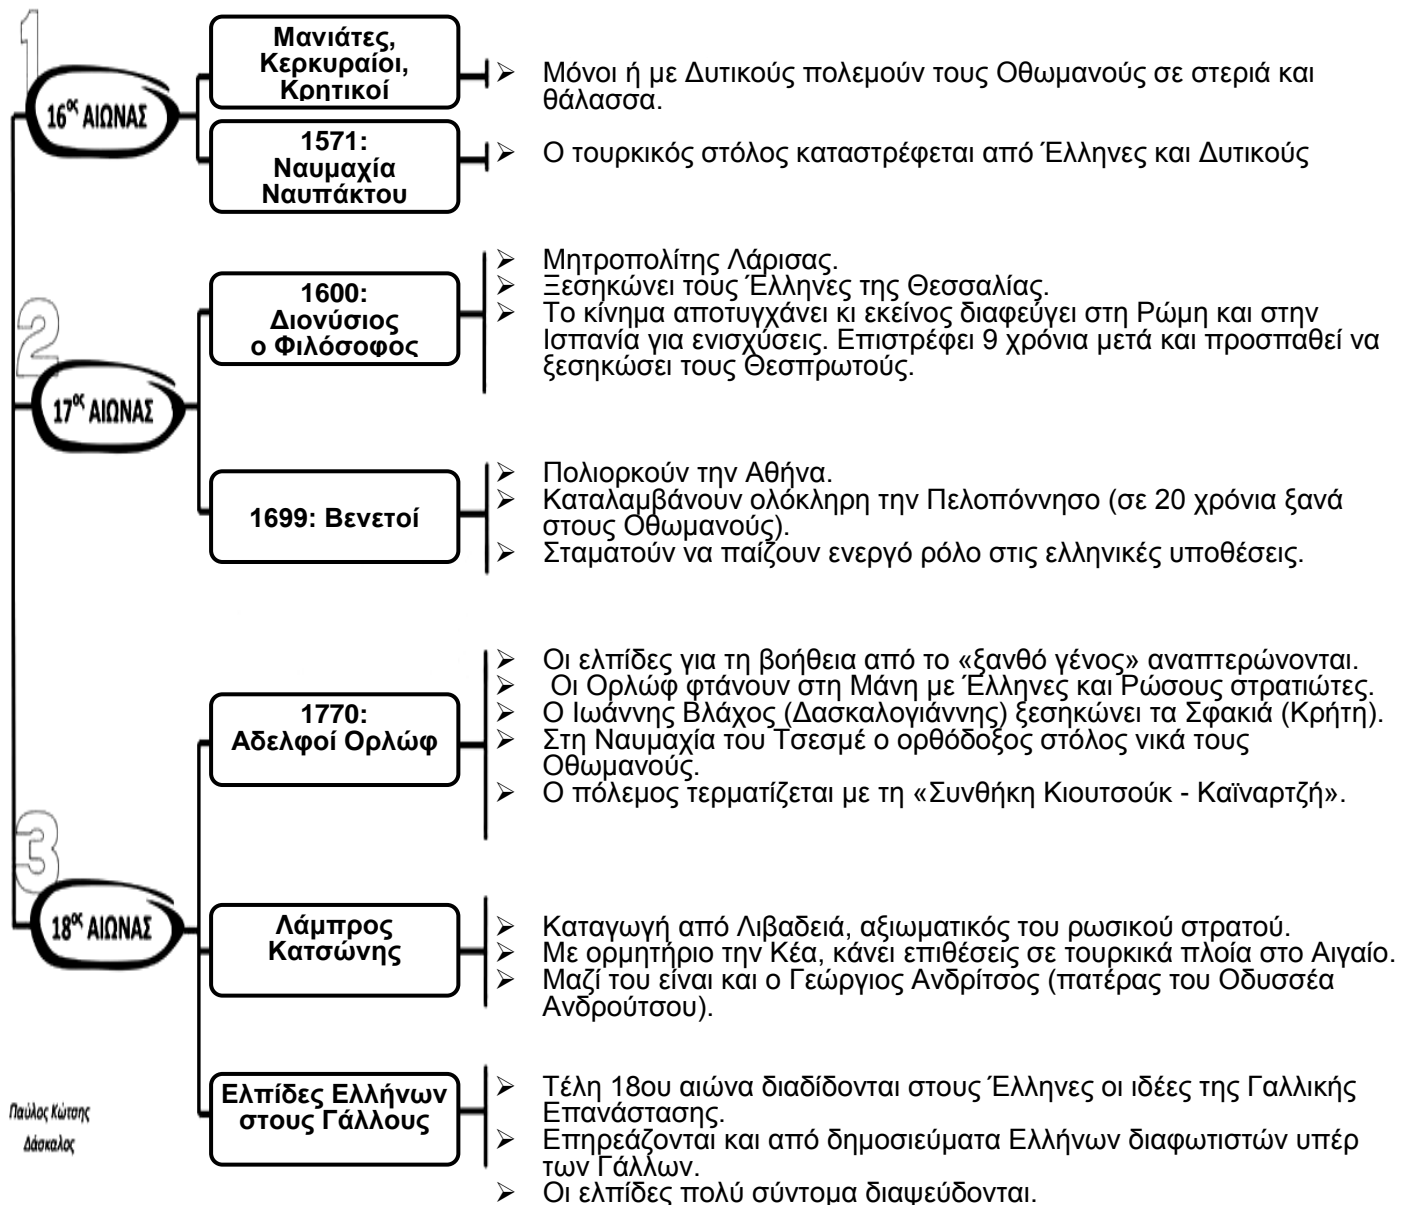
1

$16^{ος}$ ΑΙΩΝΑΣ

Μανιάτες, Κερκυραίοι, Κρητικοί

➢ Μόνοι ή με Δυτικούς πολεμούν τους Οθωμανούς σε στεριά και θάλασσα.

1571: Ναυμαχία Ναυπάκτου

➢ Ο τουρκικός στόλος καταστρέφεται από Έλληνες και Δυτικούς

2

$17^{ος}$ ΑΙΩΝΑΣ

1600: Διονύσιος ο Φιλόσοφος

➢ Μητροπολίτης Λάρισας.
➢ Ξεσηκώνει τους Έλληνες της Θεσσαλίας.
➢ Το κίνημα αποτυγχάνει κι εκείνος διαφεύγει στη Ρώμη και στην Ισπανία για ενισχύσεις. Επιστρέφει 9 χρόνια μετά και προσπαθεί να ξεσηκώσει τους Θεσπρωτούς.

1699: Βενετοί

➢ Πολιορκούν την Αθήνα.
➢ Καταλαμβάνουν ολόκληρη την Πελοπόννησο (σε 20 χρόνια ξανά στους Οθωμανούς).
➢ Σταματούν να παίζουν ενεργό ρόλο στις ελληνικές υποθέσεις.

3

$18^{ος}$ ΑΙΩΝΑΣ

1770: Αδελφοί Ορλώφ

➢ Οι ελπίδες για τη βοήθεια από το «ξανθό γένος» αναπτερώνονται.
➢ Οι Ορλώφ φτάνουν στη Μάνη με Έλληνες και Ρώσους στρατιώτες.
➢ Ο Ιωάννης Βλάχος (Δασκαλογιάννης) ξεσηκώνει τα Σφακιά (Κρήτη).
➢ Στη Ναυμαχία του Τσεσμέ ο ορθόδοξος στόλος νικά τους Οθωμανούς.
➢ Ο πόλεμος τερματίζεται με τη «Συνθήκη Κιουτσούκ - Καϊναρτζή».

Λάμπρος Κατσώνης

➢ Καταγωγή από Λιβαδειά, αξιωματικός του ρωσικού στρατού.
➢ Με ορμητήριο την Κέα, κάνει επιθέσεις σε τουρκικά πλοία στο Αιγαίο.
➢ Μαζί του είναι και ο Γεώργιος Ανδρίτσος (πατέρας του Οδυσσέα Ανδρούτσου).

Ελπίδες Ελλήνων στους Γάλλους

➢ Τέλη 18ου αιώνα διαδίδονται στους Έλληνες οι ιδέες της Γαλλικής Επανάστασης.
➢ Επηρεάζονται και από δημοσιεύματα Ελλήνων διαφωτιστών υπέρ των Γάλλων.
➢ Οι ελπίδες πολύ σύντομα διαψεύδονται.

Παύλος Κώτσης
Δάσκαλος